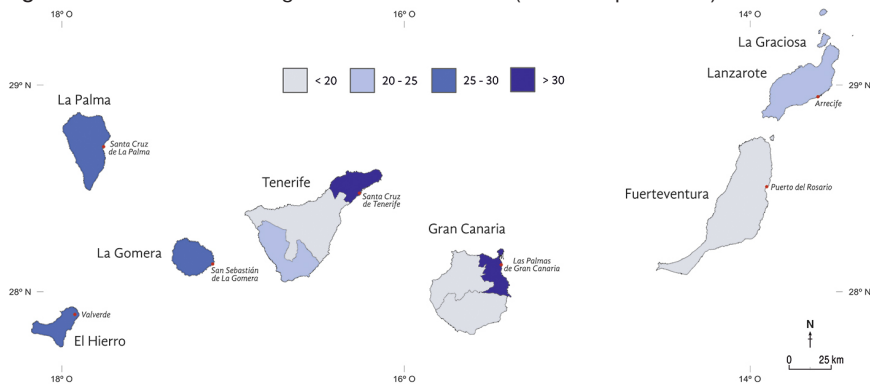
18° O

16° O

14° O

29° N

28° N

< 20
20 - 25
25 - 30
> 30

La Graciosa

Lanzarote

Arrecife

La Palma

Santa Cruz de La Palma

Tenerife

Santa Cruz de Tenerife

Fuerteventura

Puerto del Rosario

Gran Canaria

Las Palmas de Gran Canaria

La Gomera

San Sebastián de La Gomera

Valverde

El Hierro

29° N

28° N

N

0 25 km

18° O

16° O

14° O